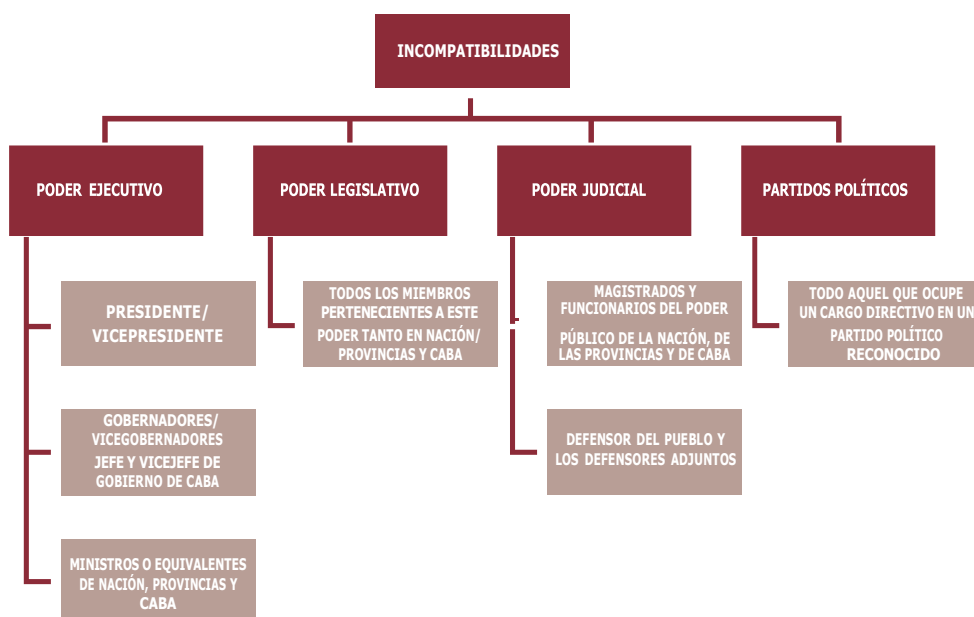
INCOMPATIBILIDADES

PODER EJECUTIVO

PRESIDENTE/ VICEPRESIDENTE

GOBERNADORES/ VICEGOBERNADORES JEFE Y VICEJEFE DE GOBIERNO DE CABA

MINISTROS O EQUIVALENTES DE NACIÓN, PROVINCIAS Y CABA

PODER LEGISLATIVO

TODOS LOS MIEMBROS PERTENECIENTES A ESTE PODER TANTO EN NACIÓN/ PROVINCIAS Y CABA

PODER JUDICIAL

MAGISTRADOS Y FUNCIONARIOS DEL PODER PÚBLICO DE LA NACIÓN, DE LAS PROVINCIAS Y DE CABA

DEFENSOR DEL PUEBLO Y LOS DEFENSORES ADJUNTOS

PARTIDOS POLÍTICOS

TODO AQUEL QUE OCUPE UN CARGO DIRECTIVO EN UN PARTIDO POLÍTICO RECONOCIDO